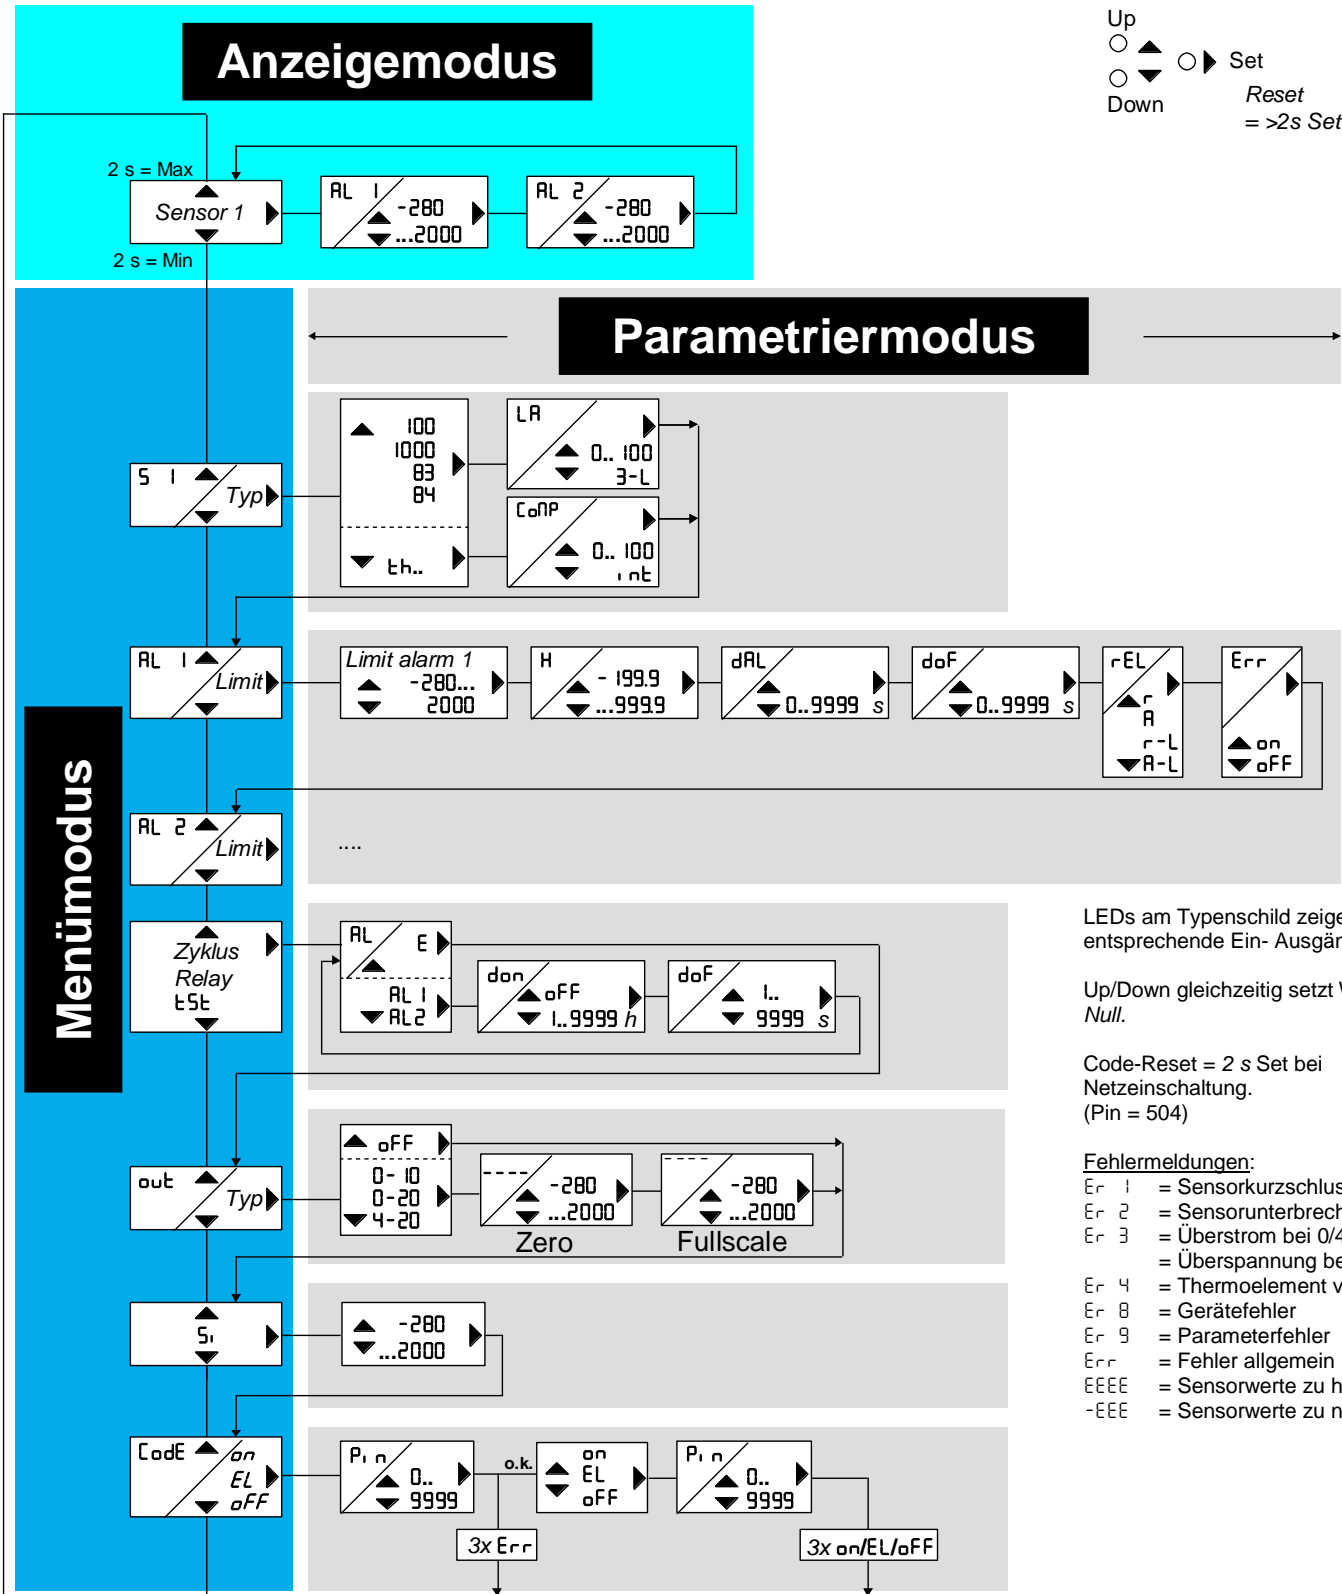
Anzeigemodus

Up
Down
Set
Reset
= >2s Set

2 s = Max
Sensor 1
2 s = Min

AL 1 -280 ...2000
AL 2 -280 ...2000

Parametriermodus

Menümodus

S 1 Typ
100
1000
83
84
th..
LA 0.. 100 3-L
CoMP 0.. 100 int

AL 1 Limit
Limit alarm 1 -280... 2000
H - 199.9 ...999.9
dAL 0..9999 s
doF 0..9999 s
rEL r A r-L A-L
Err on oFF

AL 2 Limit
....

Zyklus
Relay
tSt
AL E
AL 1 AL2
don oFF 1..9999 h
doF 1.. 9999 s

out Typ
oFF
0- 10
0-20
4-20
---- -280 ...2000
Zero
---- -280 ...2000
Fullscale

Si
-280 ...2000

CodE on EL oFF
Pin 0.. 9999
o.k.
on EL oFF
Pin 0.. 9999
3x Err
3x on/EL/oFF

LEDs am Typenschild zeige entsprechende Ein- Ausgän

Up/Down gleichzeitig setzt W Null.

Code-Reset = 2 s Set bei Netzeinschaltung.
(Pin = 504)

Fehlermeldungen:
Er 1 = Sensorkurzschlus
Er 2 = Sensorunterbrech
Er 3 = Überstrom bei 0/4
= Überspannung be
Er 4 = Thermoelement v
Er 8 = Gerätefehler
Er 9 = Parameterfehler
Err = Fehler allgemein
EEEE = Sensorwerte zu h
-EEE = Sensorwerte zu n